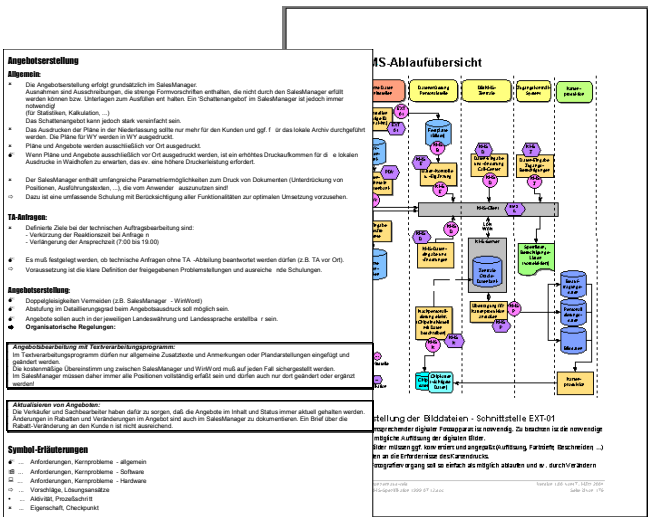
Angebotserstellung

Allgemein:

Die Angebotserstellung erfolgt grundsätzlich im SalesManager. Ausnahmen sind Ausschreibungen, die strenge Formvorschriften enthalten, die nicht durch den SalesManager erfüllt werden können bzw. Unterlagen zum Ausfüllen ent halten. Ein 'Schattenangebot' im SalesManager ist jedoch immer notwendig! (für Statistiken, Kalkulation, ...) Das Schattenangebot kann stark vereinfacht sein.

Das Ausdrucken der Pläne in der Niederlassung sollte nur mehr für den Kunden und ggf. f ür das lokale Archiv durchgeführt werden. Die Pläne für WY werden in WY ausgedruckt.

Pläne und Angebote werden ausschließlich vor Ort ausgedruckt werden.

Wenn Pläne und Angebote ausschließlich vor Ort ausgedruckt werden, ist ein erhöhtes Druckaufkommen für di e lokalen Ausdrucke in Waidhofen zu erwarten, das ev. eine höhere Druckerleistung erfordert.

Der SalesManager enthält umfangreiche Parametriermöglichkeiten zum Druck von Dokumenten (Unterdrückung von Positionen, Ausführungstexten, ...), die vom Anwender auszunutzen sind!

Dazu ist eine umfassende Schulung mit Berücksichtigung aller Funktionalitäten zur optimalen Umsetzung vorzusehen.

TA-Anfragen:

Definierte Ziele bei der technischen Auftragsbearbeitung sind:
- Verkürzung der Reaktionszeit bei Anfrage n
- Verlängerung der Ansprechzeit (7:00 bis 19:00)

Es muß festgelegt werden, ob technische Anfragen ohne TA -Abteilung beantwortet werden dürfen (z.B. TA vor Ort).

Voraussetzung ist die klare Definition der freigegebenen Problemstellungen und ausreiche nde Schulungen.

Angebotserstellung:

Doppelgleisigkeiten Vermeiden (z.B. SalesManager - WinWord)

Abstufung im Detaillierungsgrad beim Angebotsausdruck soll möglich sein.

Angebote sollen auch in der jeweiligen Landeswährung und Landessprache erstellba r sein.

Organisatorische Regelungen:

Angebotsbearbeitung mit Textverarbeitungsprogramm:
Im Textverarbeitungsprogramm dürfen nur allgemeine Zusatztexte und Anmerkungen oder Plandarstellungen eingefügt und geändert werden.
Die kostenmäßige Übereinstimmung zwischen SalesManager und WinWord muß auf jeden Fall sichergestellt werden. Im SalesManager müssen daher immer alle Positionen vollständig erfaßt sein und dürfen auch nur dort geändert oder ergänzt werden!

Aktualisieren von Angeboten:
Die Verkäufer und Sachbearbeiter haben dafür zu sorgen, daß die Angebote im Inhalt und Status immer aktuell gehalten werden. Änderungen in Rabatten und Veränderungen im Angebot sind auch im SalesManager zu dokumentieren. Ein Brief über die Rabatt-Veränderung an den Kunde n ist nicht ausreichend.

Symbol-Erläuterungen

... Anforderungen, Kernprobleme - allgemein
... Anforderungen, Kernprobleme - Software
... Anforderungen, Kernprobleme - Hardware
... Vorschläge, Lösungsansätze
... Aktivität, Prozeßschritt
... Eigenschaft, Checkpunkt

MS-Ablaufübersicht

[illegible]

stellung der Bilddateien - Schnittstelle EXT-01
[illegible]